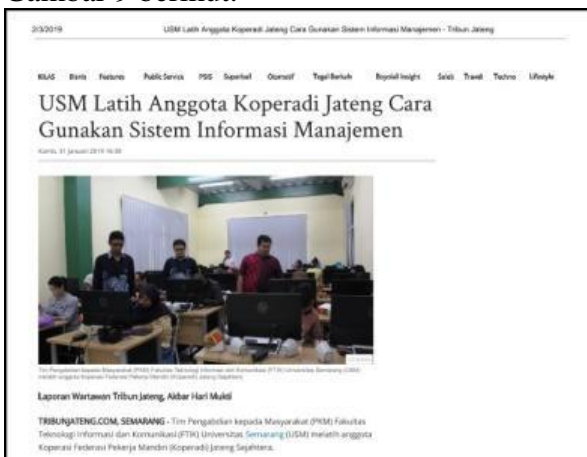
Gambar 9 berikut:

2/3/2019 USM Latih Anggota Koperadi Jateng Cara Gunakan Sistem Informasi Manajemen - Tribun Jateng

KILAS Bisnis Features Public Service PSIS Superball Otomotif Tegal Bertuah Royal Insight Sehat Travel Techno Lifestyle

USM Latih Anggota Koperadi Jateng Cara Gunakan Sistem Informasi Manajemen

Kamis, 31 Januari 2019 16:38

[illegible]

Laporan Wartawan Tribun Jateng, Akbar Hari Mukti

TRIBUNJATENG.COM, SEMARANG - Tim Pengabdian kepada Masyarakat (PKM) Fakultas Teknologi Informasi dan Komunikasi (FTIK) Universitas Semarang (USM) melatih anggota Koperasi Federasi Pekerja Mandiri (Koperadi) Jateng Sejahtera.